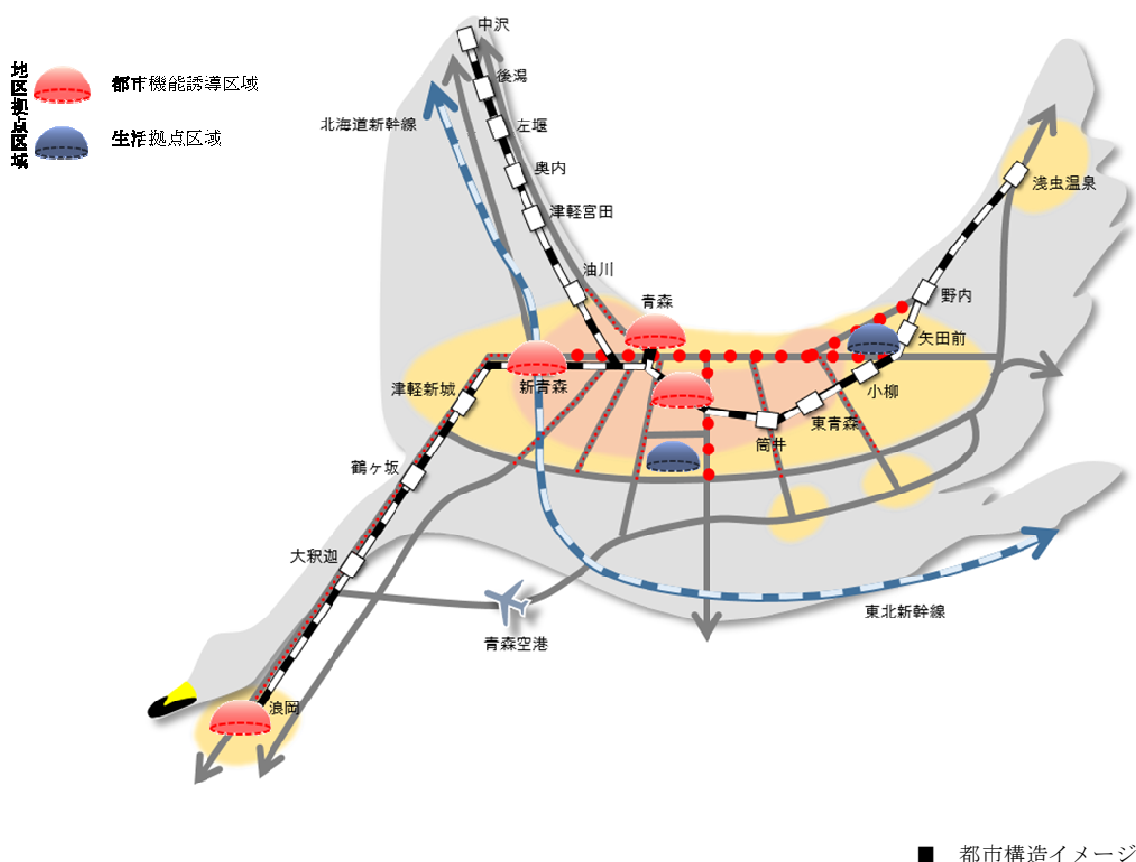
地区拠点区域

都市機能誘導区域

生活拠点区域

中沢
後潟
左堰
奥内
津軽宮田
油川
北海道新幹線
青森
浅虫温泉
野内
矢田前
小柳
東青森
筒井
新青森
津軽新城
鶴ケ坂
大釈迦
青森空港
東北新幹線
浪岡

■ 都市構造イメージ